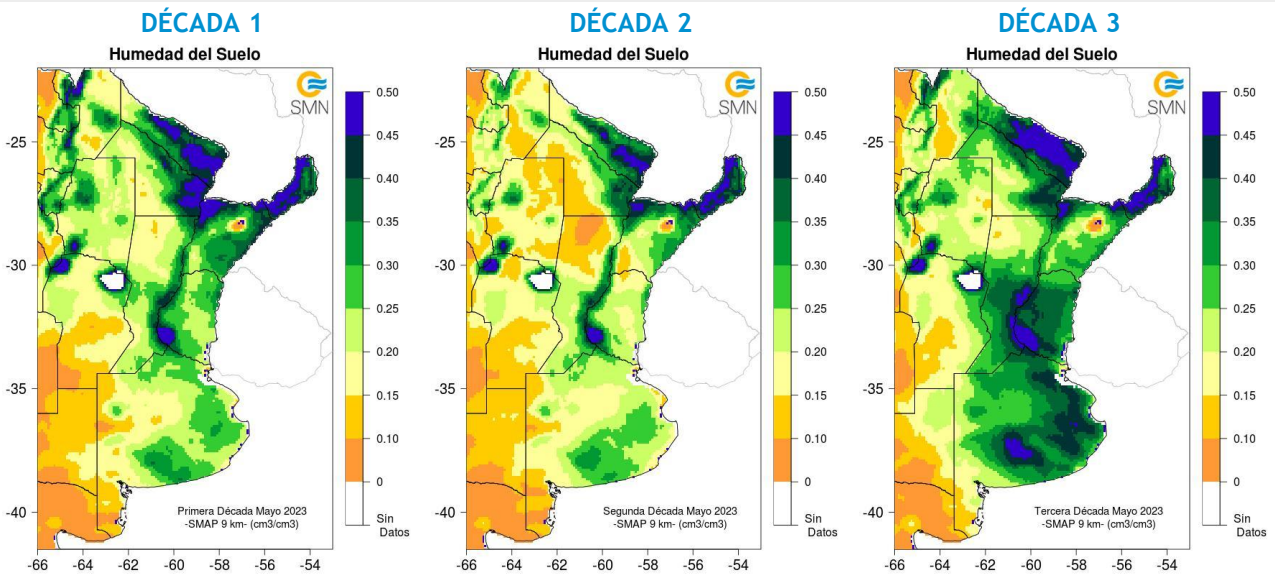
DÉCADA 1

Humedad del Suelo

SMN

-25
-30
-35
-40

-66 -64 -62 -60 -58 -56 -54

0.50
0.45
0.40
0.35
0.30
0.25
0.20
0.15
0.10
0
Sin Datos

Primera Década Mayo 2023
-SMAP 9 km- (cm3/cm3)

DÉCADA 2

Humedad del Suelo

SMN

-25
-30
-35
-40

-66 -64 -62 -60 -58 -56 -54

0.50
0.45
0.40
0.35
0.30
0.25
0.20
0.15
0.10
0
Sin Datos

Segunda Década Mayo 2023
-SMAP 9 km- (cm3/cm3)

DÉCADA 3

Humedad del Suelo

SMN

-25
-30
-35
-40

-66 -64 -62 -60 -58 -56 -54

0.50
0.45
0.40
0.35
0.30
0.25
0.20
0.15
0.10
0
Sin Datos

Tercera Década Mayo 2023
-SMAP 9 km- (cm3/cm3)